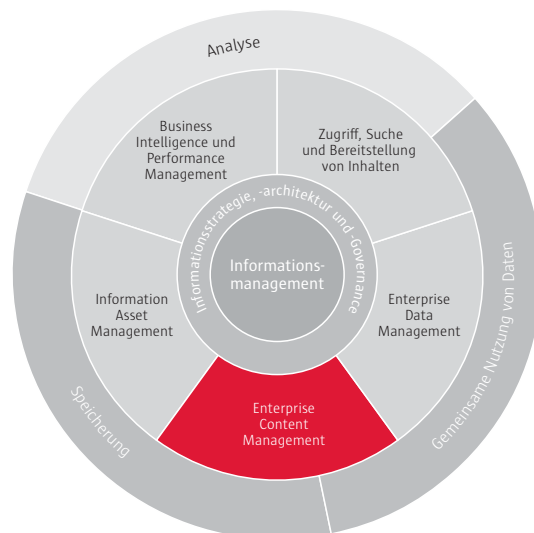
Analyse

Business Intelligence und Performance Management

Zugriff, Suche und Bereitstellung von Inhalten

Informationsstrategie, -architektur und -Governance

Informationsmanagement

Information Asset Management

Enterprise Data Management

Enterprise Content Management

Speicherung

Gemeinsame Nutzung von Daten